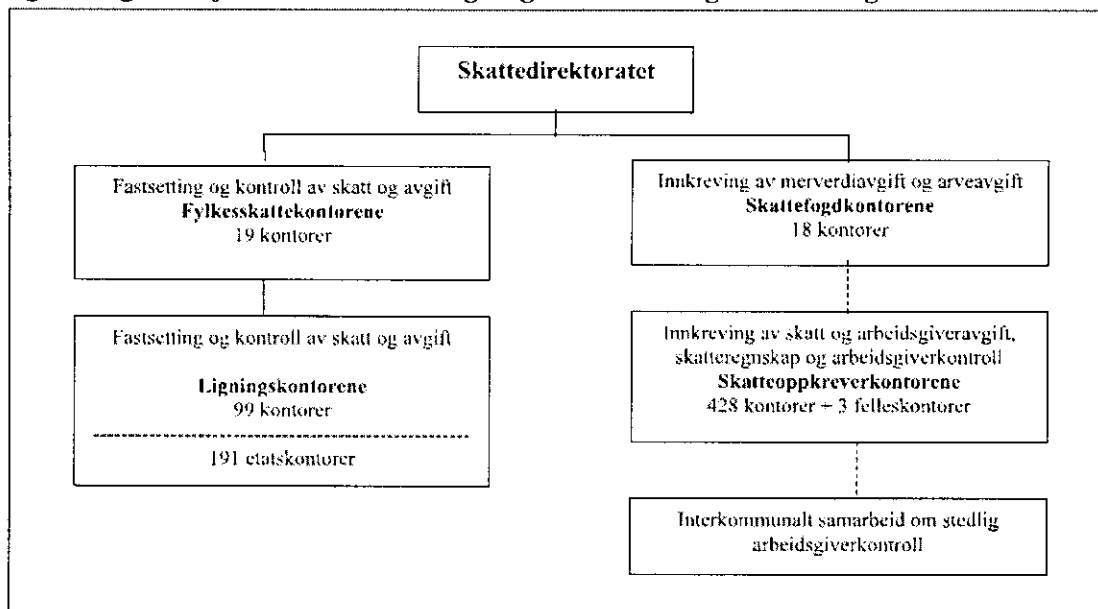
Skattedirektoratet

Fastsetting og kontroll av skatt og avgift
**Fylkesskattekontorene**
19 kontorer

Fastsetting og kontroll av skatt og avgift

**Ligningskontorene**
99 kontorer

191 etatskontorer

Innkreving av merverdiavgift og arveavgift
**Skattefogdkontorene**
18 kontorer

Innkreving av skatt og arbeidsgiveravgift, skatteregnskap og arbeidsgiverkontroll
**Skatteoppkreverkontorene**
428 kontorer + 3 felleskontorer

Interkommunalt samarbeid om stedlig arbeidsgiverkontroll